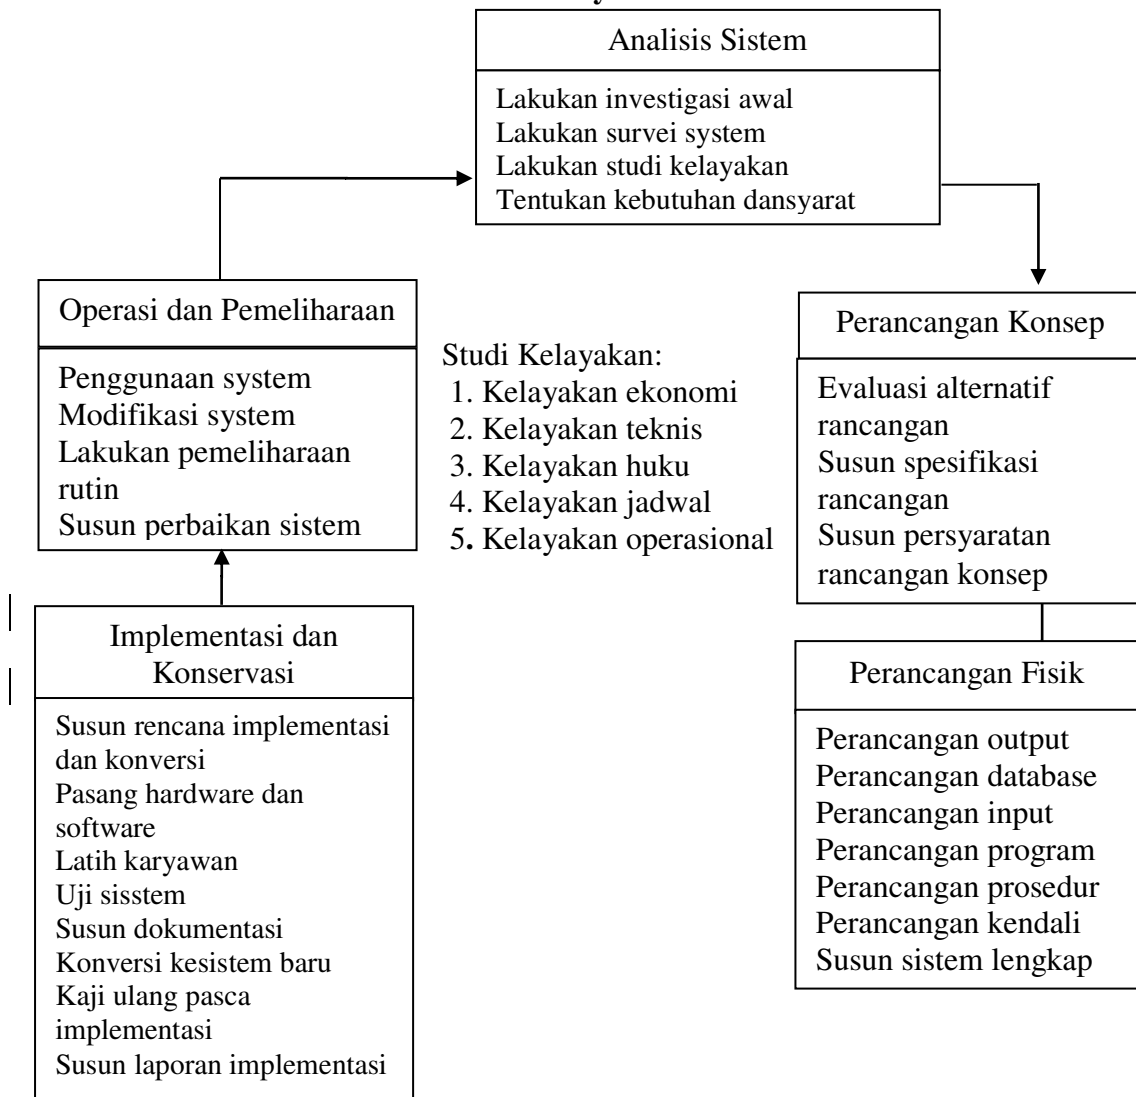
Analisis Sistem

Lakukan investigasi awal
Lakukan survei system
Lakukan studi kelayakan
Tentukan kebutuhan dansyarat

Operasi dan Pemeliharaan

Penggunaan system
Modifikasi system
Lakukan pemeliharaan rutin
Susun perbaikan sistem

Studi Kelayakan:
1. Kelayakan ekonomi
2. Kelayakan teknis
3. Kelayakan huku
4. Kelayakan jadwal
5. Kelayakan operasional

Perancangan Konsep

Evaluasi alternatif rancangan
Susun spesifikasi rancangan
Susun persyaratan rancangan konsep

Implementasi dan Konservasi

Susun rencana implementasi dan konversi
Pasang hardware dan software
Latih karyawan
Uji sisstem
Susun dokumentasi
Konversi kesistem baru
Kaji ulang pasca implementasi
Susun laporan implementasi

Perancangan Fisik

Perancangan output
Perancangan database
Perancangan input
Perancangan program
Perancangan prosedur
Perancangan kendali
Susun sistem lengkap